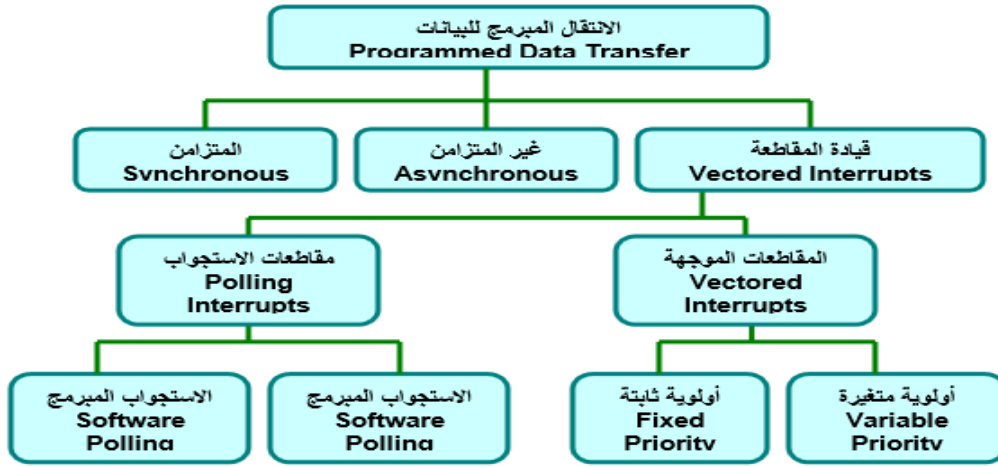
الانتقال المبرمج للبيانات
Programmed Data Transfer

المتزامن
Synchronous

غير المتزامن
Asynchronous

قيادة المقاطعة
Vectored Interrupts

مقاطعات الاستجواب
Polling Interrupts

المقاطعات الموجهة
Vectored Interrupts

الاستجواب المبرمج
Software Polling

الاستجواب المبرمج
Software Polling

أولوية ثابتة
Fixed Priority

أولوية متغيرة
Variable Priority